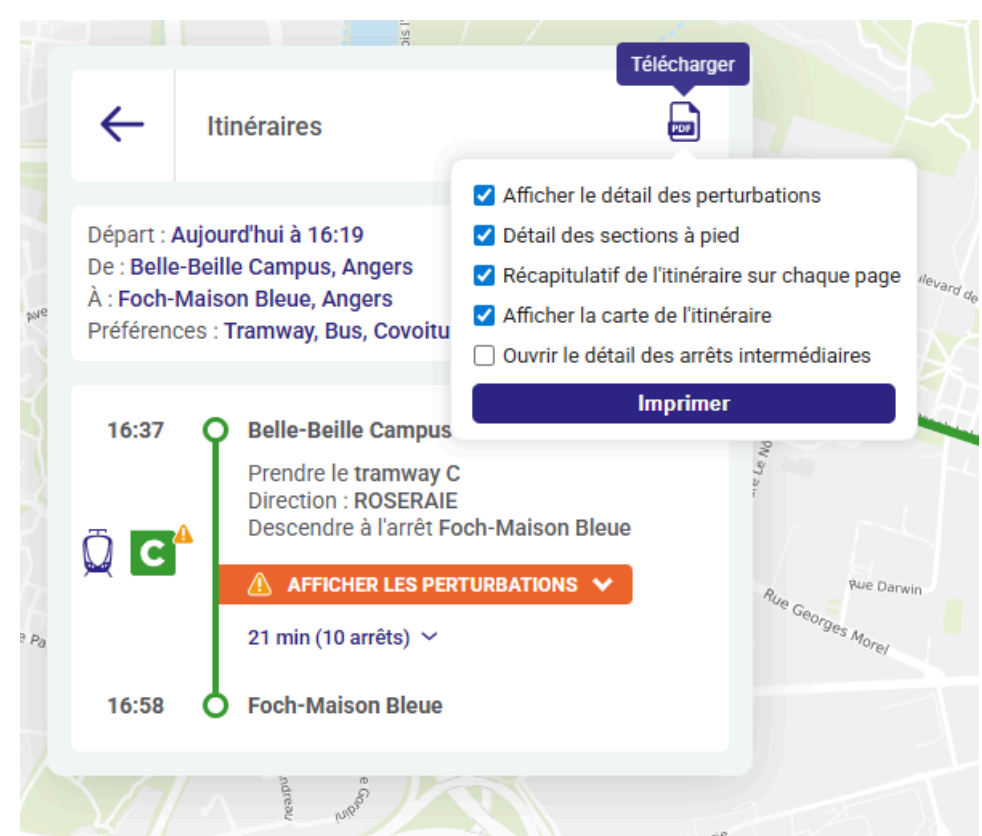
Télécharger

Itinéraires

PDF

Afficher le détail des perturbations
Détail des sections à pied
Récapitulatif de l'itinéraire sur chaque page
Afficher la carte de l'itinéraire
Ouvrir le détail des arrêts intermédiaires

Imprimer

Départ : Aujourd'hui à 16:19
De : Belle-Beille Campus, Angers
À : Foch-Maison Bleue, Angers
Préférences : Tramway, Bus, Covoitu

16:37 Belle-Beille Campus

Prendre le tramway C
Direction : ROSERAIE
Descendre à l'arrêt Foch-Maison Bleue

C

AFFICHER LES PERTURBATIONS

21 min (10 arrêts)

16:58 Foch-Maison Bleue

Rue Darwin
Rue Georges Morel
Boulevard de
Ave
e Pa